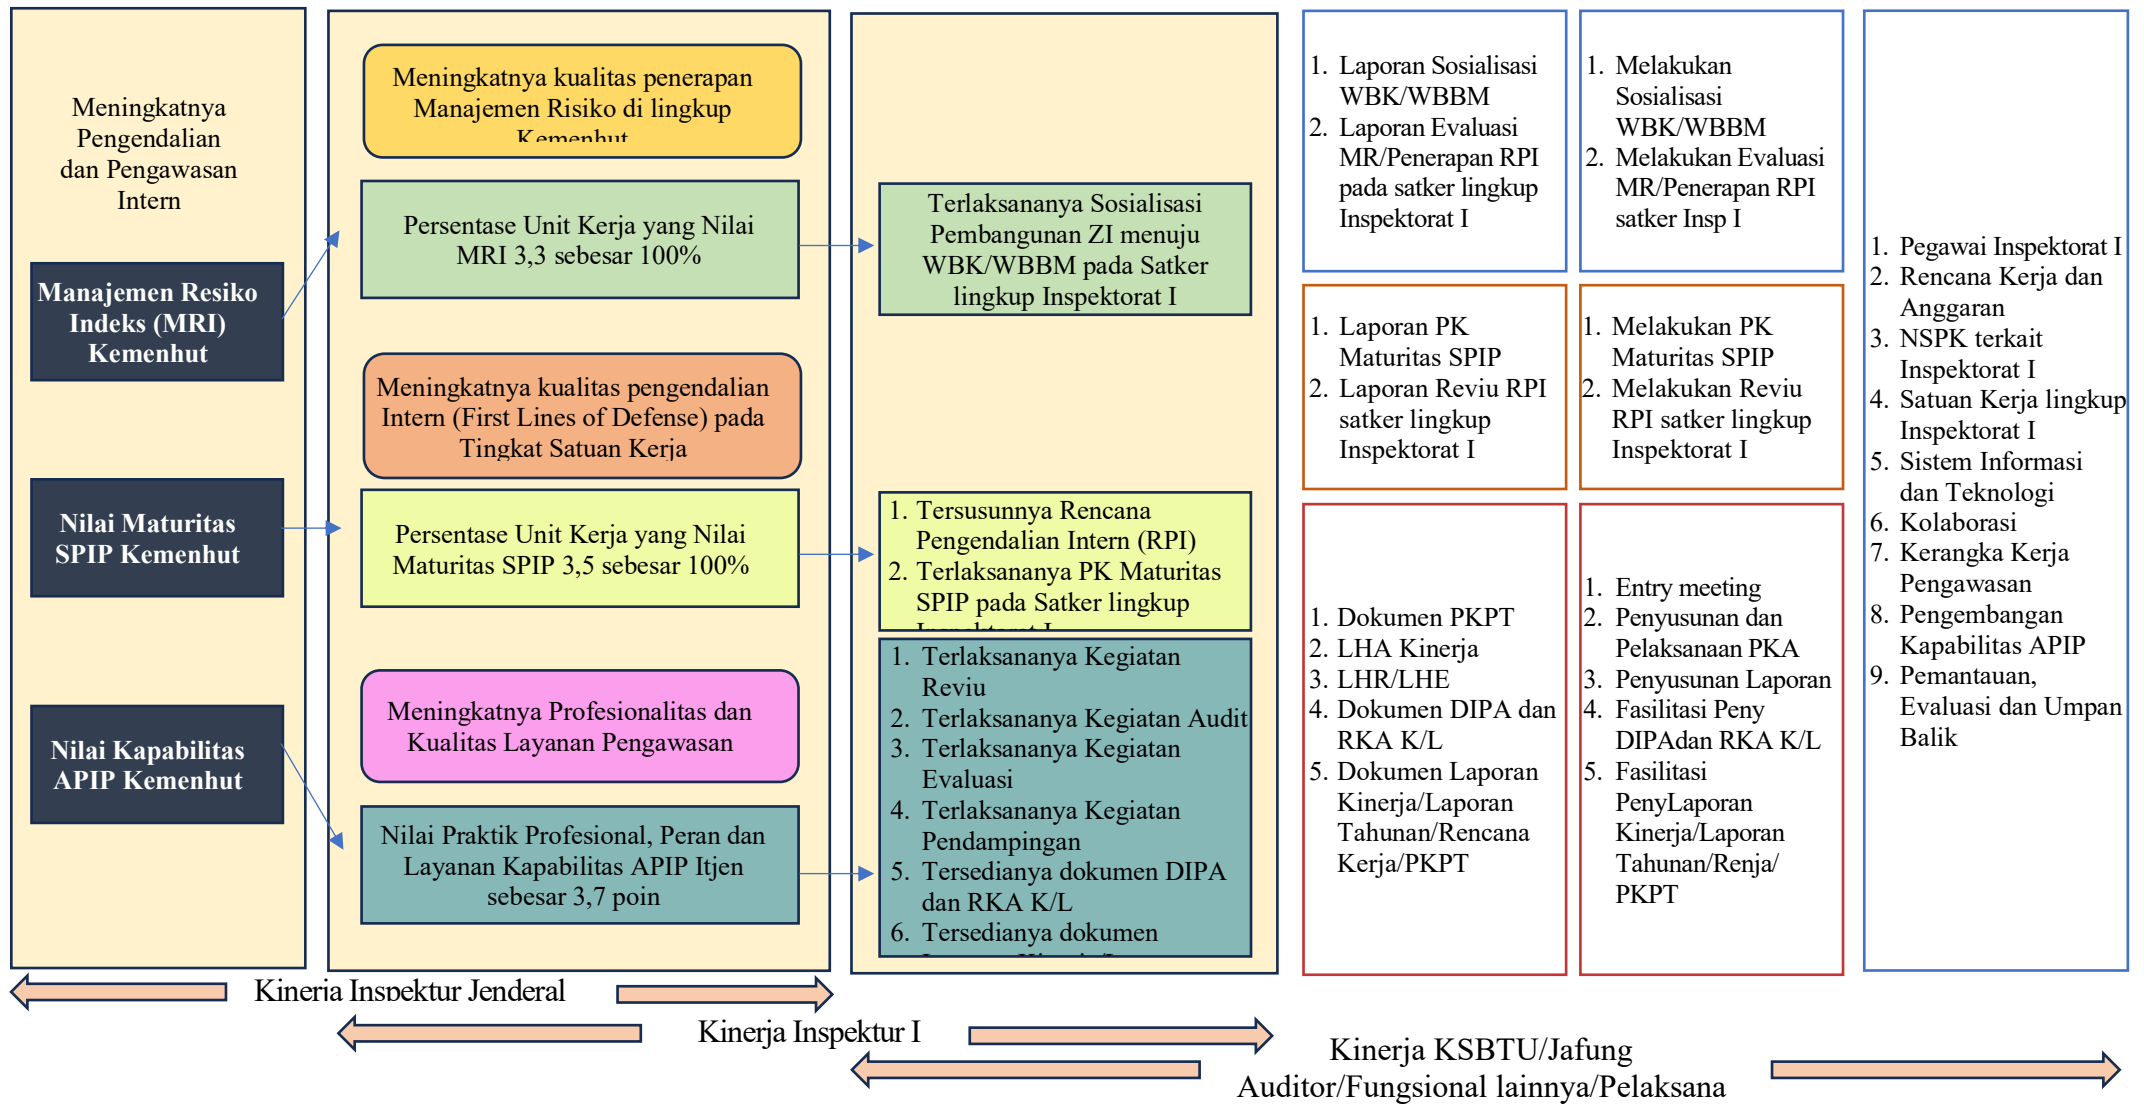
Meningkatnya Pengendalian dan Pengawasan Intern

Manajemen Resiko Indeks (MRI) Kemenhut

Nilai Maturitas SPIP Kemenhut

Nilai Kapabilitas APIP Kemenhut

Meningkatnya kualitas penerapan Manajemen Risiko di lingkup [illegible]

Persentase Unit Kerja yang Nilai MRI 3,3 sebesar 100%

Meningkatnya kualitas pengendalian Intern (First Lines of Defense) pada Tingkat Satuan Kerja

Persentase Unit Kerja yang Nilai Maturitas SPIP 3,5 sebesar 100%

Meningkatnya Profesionalitas dan Kualitas Layanan Pengawasan

Nilai Praktik Profesional, Peran dan Layanan Kapabilitas APIP Itjen sebesar 3,7 poin

Terlaksananya Sosialisasi Pembangunan ZI menuju WBK/WBBM pada Satker lingkup Inspektorat I

1. Tersusunnya Rencana Pengendalian Intern (RPI)
2. Terlaksananya PK Maturitas SPIP pada Satker lingkup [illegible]

1. Terlaksananya Kegiatan Reviu
2. Terlaksananya Kegiatan Audit
3. Terlaksananya Kegiatan Evaluasi
4. Terlaksananya Kegiatan Pendampingan
5. Tersedianya dokumen DIPA dan RKA K/L
6. Tersedianya dokumen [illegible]

1. Laporan Sosialisasi WBK/WBBM
2. Laporan Evaluasi MR/Penerapan RPI pada satker lingkup Inspektorat I

1. Laporan PK Maturitas SPIP
2. Laporan Reviu RPI satker lingkup Inspektorat I

1. Dokumen PKPT
2. LHA Kinerja
3. LHR/LHE
4. Dokumen DIPA dan RKA K/L
5. Dokumen Laporan Kinerja/Laporan Tahunan/Rencana Kerja/PKPT

1. Melakukan Sosialisasi WBK/WBBM
2. Melakukan Evaluasi MR/Penerapan RPI satker Insp I

1. Melakukan PK Maturitas SPIP
2. Melakukan Reviu RPI satker lingkup Inspektorat I

1. Entry meeting
2. Penyusunan dan Pelaksanaan PKA
3. Penyusunan Laporan
4. Fasilitasi Peny DIPAdan RKA K/L
5. Fasilitasi PenyLaporan Kinerja/Laporan Tahunan/Renja/ PKPT

1. Pegawai Inspektorat I
2. Rencana Kerja dan Anggaran
3. NSPK terkait Inspektorat I
4. Satuan Kerja lingkup Inspektorat I
5. Sistem Informasi dan Teknologi
6. Kolaborasi
7. Kerangka Kerja Pengawasan
8. Pengembangan Kapabilitas APIP
9. Pemantauan, Evaluasi dan Umpan Balik

Kinerja Inspektur Jenderal

Kinerja Inspektur I

Kinerja KSBTU/Jafung Auditor/Fungsional lainnya/Pelaksana